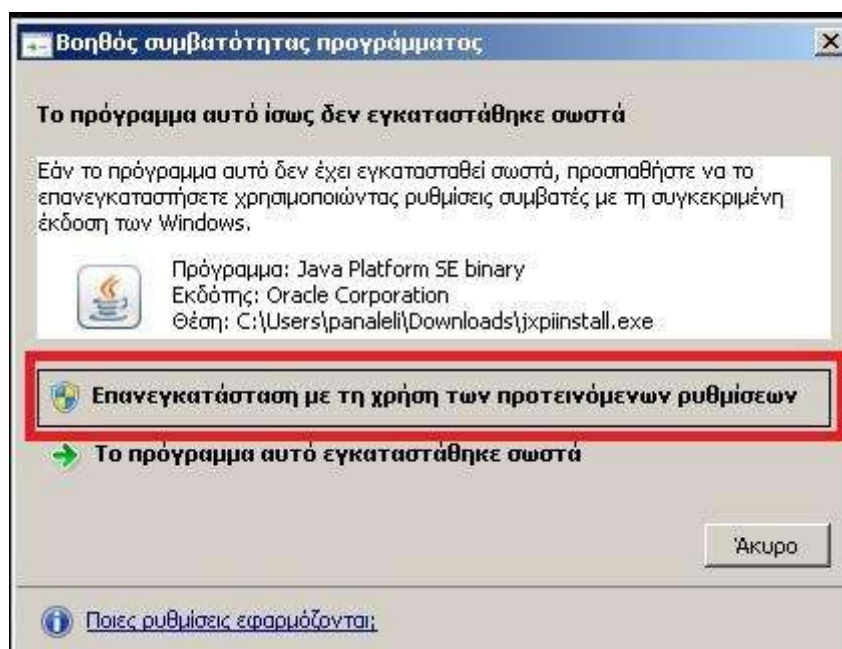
Βοηθός συμβατότητας προγράμματος

Το πρόγραμμα αυτό ίσως δεν εγκαταστάθηκε σωστά

Εάν το πρόγραμμα αυτό δεν έχει εγκατασταθεί σωστά, προσπαθήστε να το επανεγκαταστήσετε χρησιμοποιώντας ρυθμίσεις συμβατές με τη συγκεκριμένη έκδοση των Windows.

Πρόγραμμα: Java Platform SE binary
Εκδότης: Oracle Corporation
Θέση: C:\Users\panaleli\Downloads\jxpiinstall.exe

Επανεγκατάσταση με τη χρήση των προτεινόμενων ρυθμίσεων

Το πρόγραμμα αυτό εγκαταστάθηκε σωστά

Άκυρο

Ποιες ρυθμίσεις εφαρμόζονται;